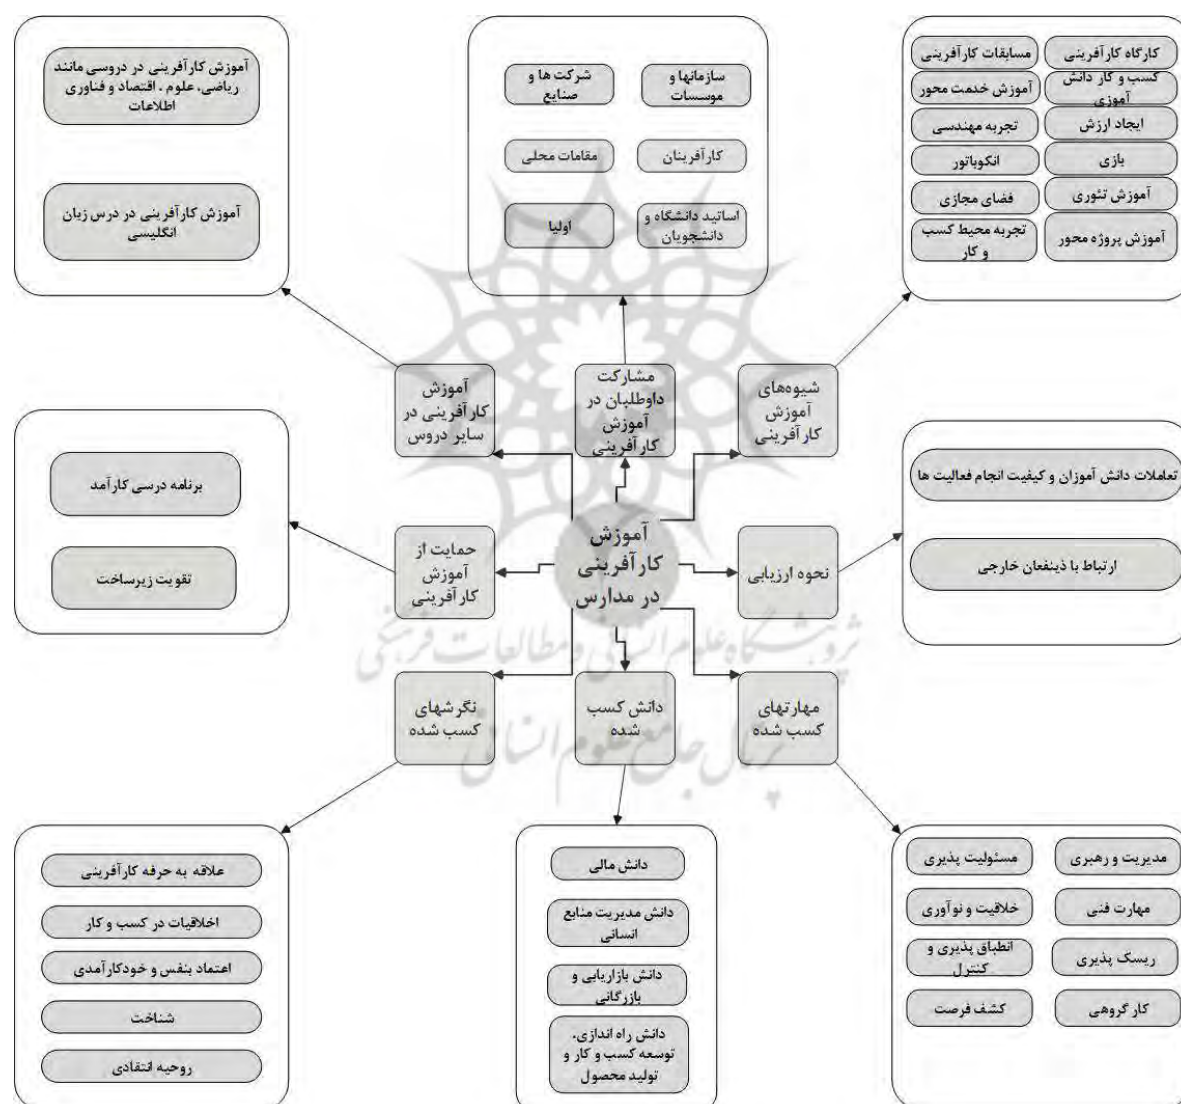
آموزش کارآفرینی در دروسی مانند ریاضی، علوم ، اقتصاد و فناوری اطلاعات

آموزش کارآفرینی در درس زبان انگلیسی

سازمانها و موسسات

شرکت ها و صنایع

کارآفرینان

مقامات محلی

اساتید دانشگاه و دانشجویان

اولیا

کارگاه کارآفرینی

مسابقات کارآفرینی

کسب و کار دانش آموزی

آموزش خدمت محور

ایجاد ارزش

تجربه مهندسی

بازی

انکوباتور

آموزش تئوری

فضای مجازی

آموزش پروژه محور

تجربه محیط کسب و کار

آموزش کارآفرینی در سایر دروس

مشارکت داوطلبان در آموزش کارآفرینی

شیوه‌های آموزش کارآفرینی

برنامه درسی کارآمد

تقویت زیرساخت

حمایت از آموزش کارآفرینی

آموزش کارآفرینی در مدارس

نحوه ارزیابی

تعاملات دانش آموزان و کیفیت انجام فعالیت ها

ارتباط با ذینفعان خارجی

نگرشهای کسب شده

دانش کسب شده

مهارتهای کسب شده

علاقه به حرفه کارآفرینی

اخلاقیات در کسب و کار

اعتماد بنفس و خودکارآمدی

شناخت

روحیه انتقادی

دانش مالی

دانش مدیریت منابع انسانی

دانش بازاریابی و بازرگانی

دانش راه اندازی، توسعه کسب و کار و تولید محصول

مدیریت و رهبری

مسئولیت پذیری

مهارت فنی

خلاقیت و نوآوری

ریسک پذیری

انطباق پذیری و کنترل

کار گروهی

کشف فرصت

پژوهشگاه علوم انسانی و مطالعات فرهنگی
پرتال جامع علوم انسانی